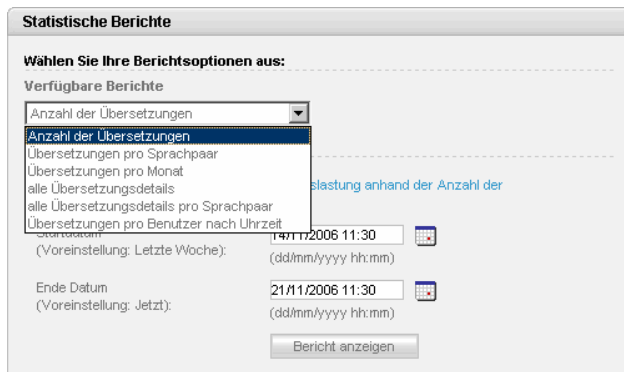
Statistische Berichte

Wählen Sie Ihre Berichtsoptionen aus:

Verfügbare Berichte

Anzahl der Übersetzungen

Anzahl der Übersetzungen
Übersetzungen pro Sprachpaar
Übersetzungen pro Monat
alle Übersetzungsdetails
alle Übersetzungsdetails pro Sprachpaar
Übersetzungen pro Benutzer nach Uhrzeit

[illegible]slastung anhand der Anzahl der

Startdatum
(Voreinstellung: Letzte Woche):

14/11/2006 11:30
(dd/mm/yyyy hh:mm)

Ende Datum
(Voreinstellung: Jetzt):

21/11/2006 11:30
(dd/mm/yyyy hh:mm)

Bericht anzeigen